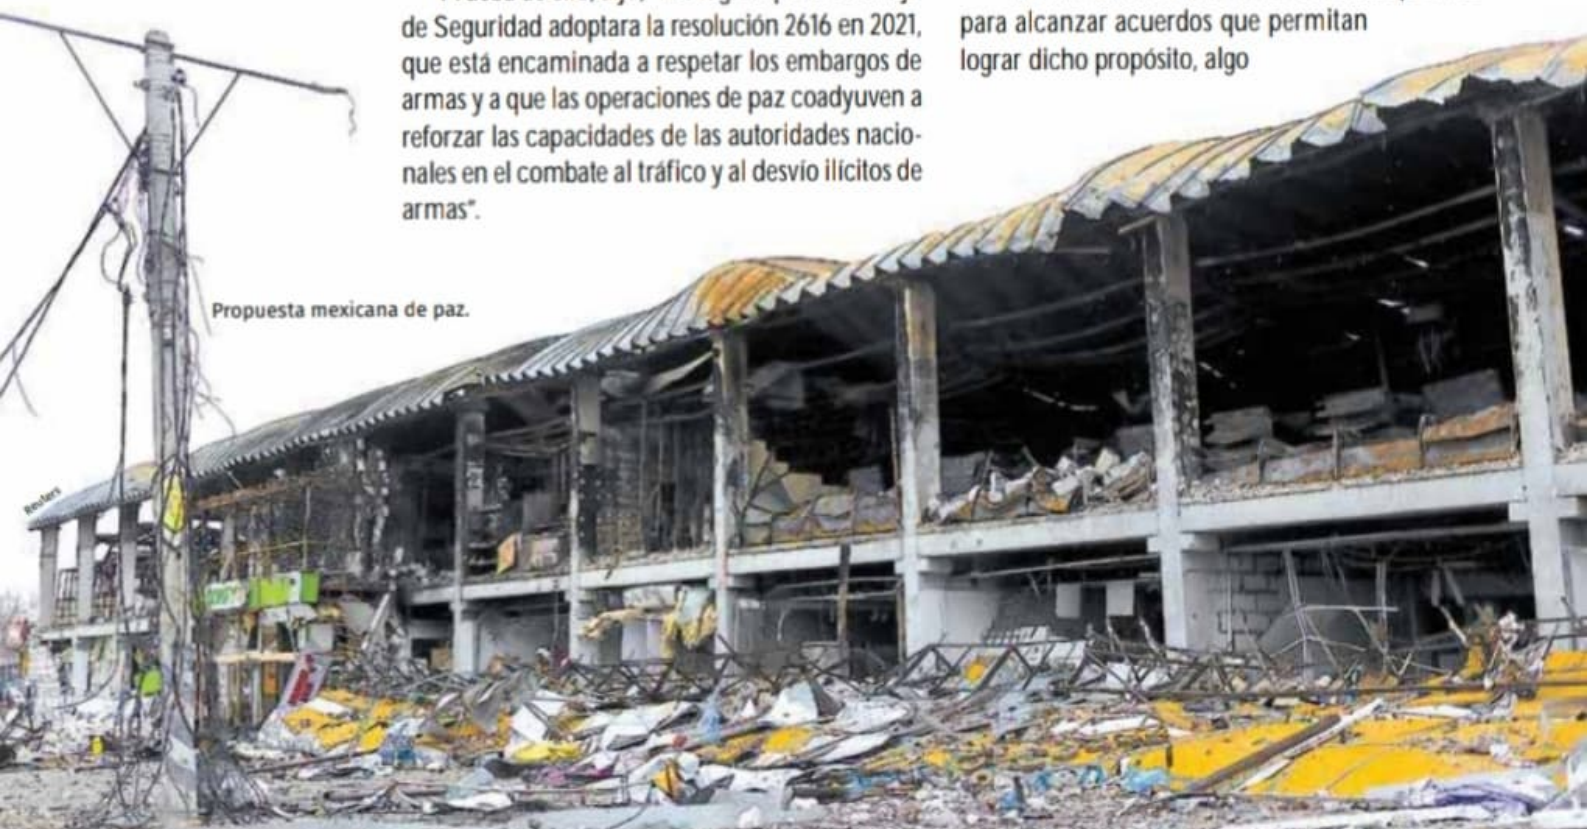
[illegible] de Seguridad adoptara la resolución 2616 en 2021, que está encaminada a respetar los embargos de armas y a que las operaciones de paz coadyuven a reforzar las capacidades de las autoridades nacionales en el combate al tráfico y al desvío ilícitos de armas".

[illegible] para alcanzar acuerdos que permitan lograr dicho propósito, algo

Propuesta mexicana de paz.

Reuters